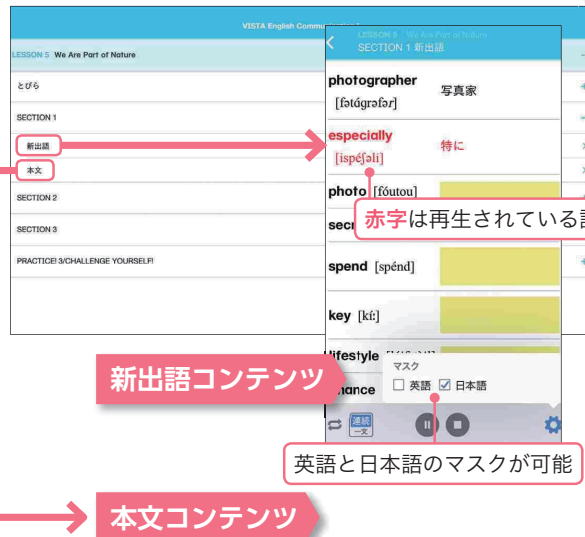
VISTA English Commu

LESSON 5 We Are Part of Nature

とびら

SECTION 1

新出語

本文

SECTION 2

SECTION 3

PRACTICE! 3/CHALLENGE YOURSELF!

LESSON 5 We Are Part of Nature
SECTION 1 新出語

photographer [fətágrəfər] 写真家

especially [ispéʃəli] 特に

photo [fóutou]

sec

赤字は再生されている

spend [spénd]

key [kíː]

lifestyle

nance

マスク
☐ 英語 ☑ 日本語

連続
一文

英語と日本語のマスクが可能

新出語コンテンツ

本文コンテンツ